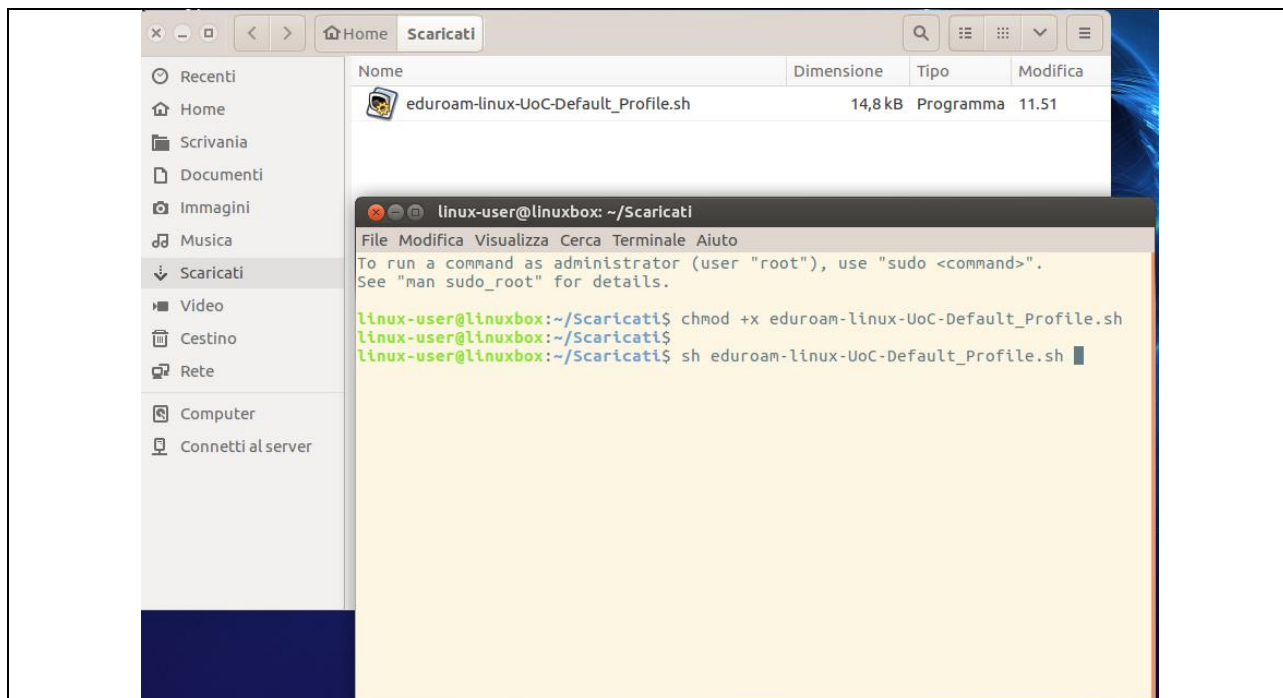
Home Scaricati

Recenti
Home
Scrivania
Documenti
Immagini
Musica
Scaricati
Video
Cestino
Rete
Computer
Connetti al server

| Nome | Dimensione | Tipo | Modifica |
|---|---|---|---|
| eduroam-linux-UoC-Default_Profile.sh | 14,8 kB | Programma | 11.51 |

linux-user@linuxbox: ~/Scaricati

File Modifica Visualizza Cerca Terminale Aiuto

To run a command as administrator (user "root"), use "sudo <command>".
See "man sudo_root" for details.

linux-user@linuxbox:~/Scaricati$ chmod +x eduroam-linux-UoC-Default_Profile.sh
linux-user@linuxbox:~/Scaricati$
linux-user@linuxbox:~/Scaricati$ sh eduroam-linux-UoC-Default_Profile.sh